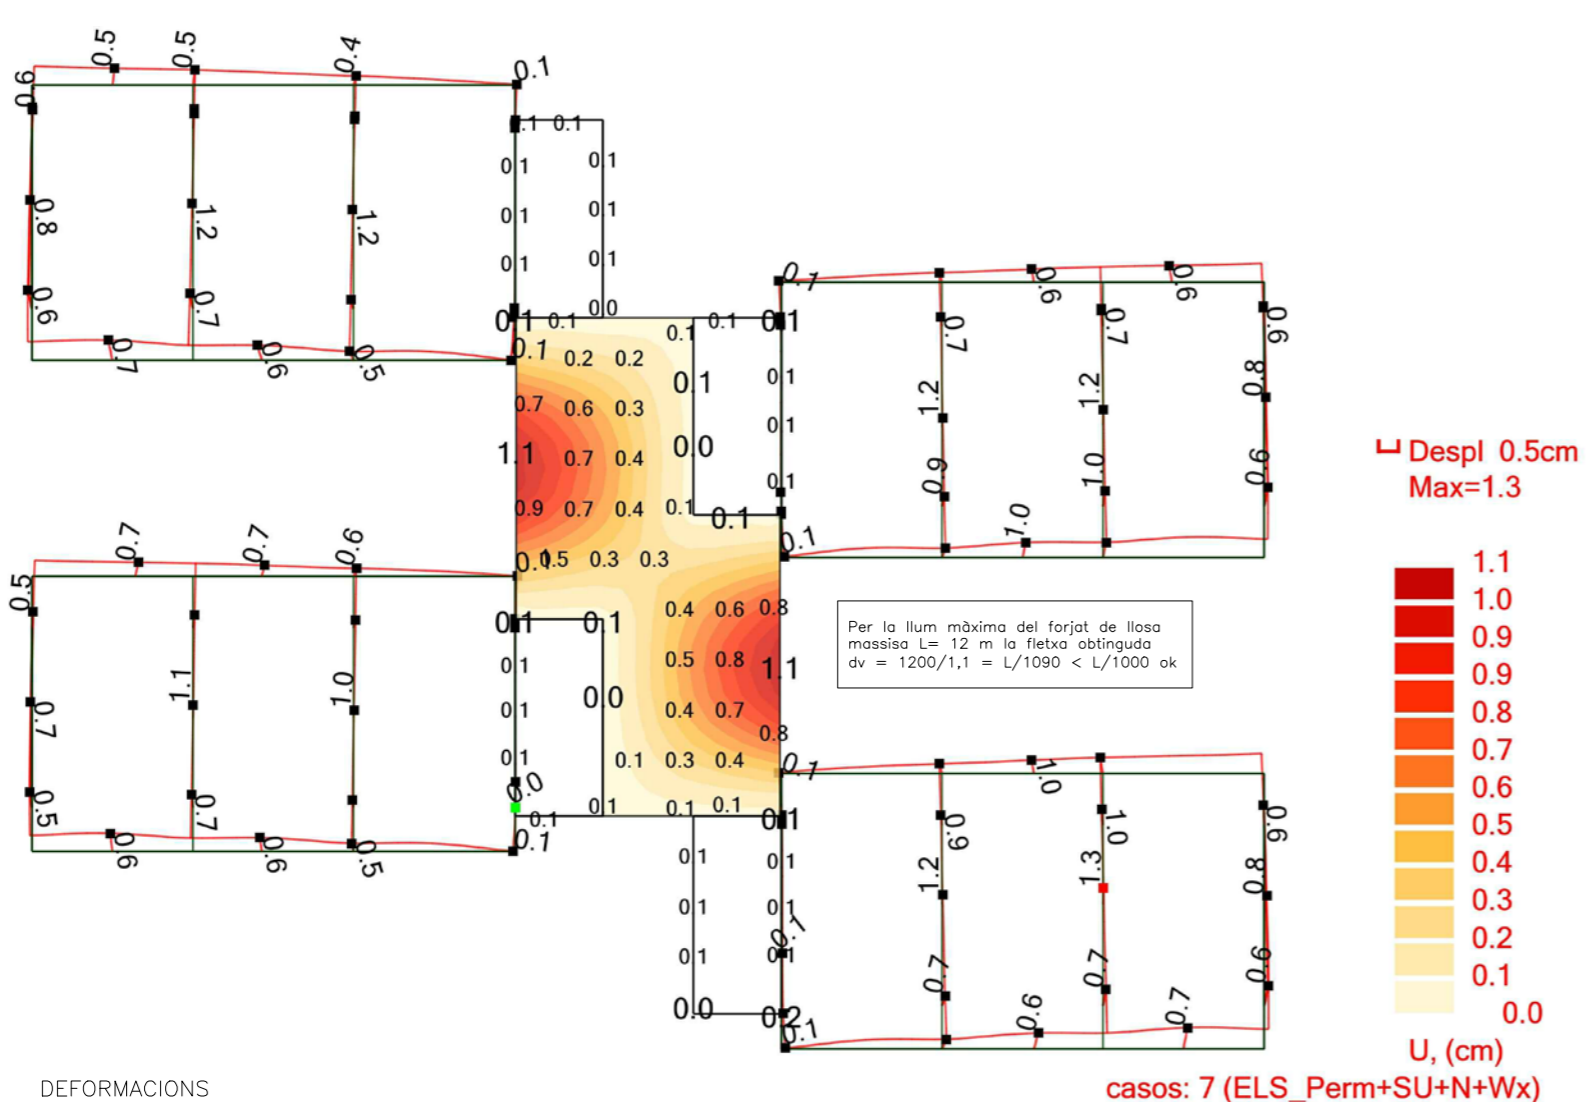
0.5 0.5 0.4
0.6 0.1
0.1 0.1
0.1 0.1
0.1 0.1
0.1 0.1
0.8 1.2 1.2
0.6 0.7
0.7 0.6 0.5
0.1 0.1 0.0
0.1 0.1 0.1
0.1 0.2 0.2
0.7 0.6 0.3
1.1 0.7 0.4
0.9 0.7 0.4 0.1
0.0 0.5 0.3 0.3
0.1 0.1 0.0 0.1 0.1 0.1
0.1 0.6 0.6 0.7 0.6 0.6 0.7 0.6 0.8
1.2 1.2 0.9 1.0 1.0 0.6 0.1
0.7 0.7 0.6 0.5
0.1 0.1 0.4 0.6 0.8
0.1 0.5 0.8 1.1
0.1 0.0 0.4 0.7
0.1 0.8
0.0 0.1 0.3 0.4 0.1
0.5 0.7 1.1 1.0 0.7 0.5 0.7
0.6 0.6 0.5 0.1 0.1 0.1 0.1 0.1 0.1
0.1 0.1 0.1 0.1 0.1 0.1 0.1
1.0 1.0 0.9 0.6 0.8 1.2 1.3 0.7 0.7 0.6 0.6 0.7 0.1 0.0 0.2

Per la llum màxima del forjat de llosa massisa L= 12 m la fletxa obtinguda dv = 1200/1,1 = L/1090 < L/1000 ok

Despl 0.5cm
Max=1.3

1.1
1.0
0.9
0.9
0.8
0.7
0.6
0.5
0.4
0.3
0.2
0.1
0.0
U, (cm)
casos: 7 (ELS_Perm+SU+N+Wx)

DEFORMACIONS